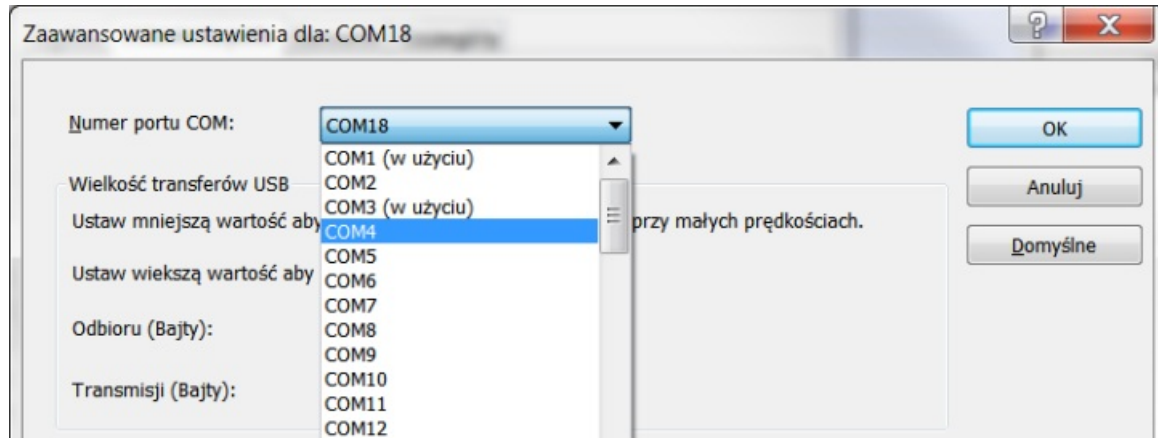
Zaawansowane ustawienia dla: COM18

?

X

Numer portu COM:

COM18

OK

Anuluj

Domyślne

Wielkość transferów USB

Ustaw mniejszą wartość aby

przy małych prędkościach.

Ustaw wiekszą wartość aby

Odbioru (Bajty):

Transmisji (Bajty):

COM1 (w użyciu)
COM2
COM3 (w użyciu)
COM4
COM5
COM6
COM7
COM8
COM9
COM10
COM11
COM12